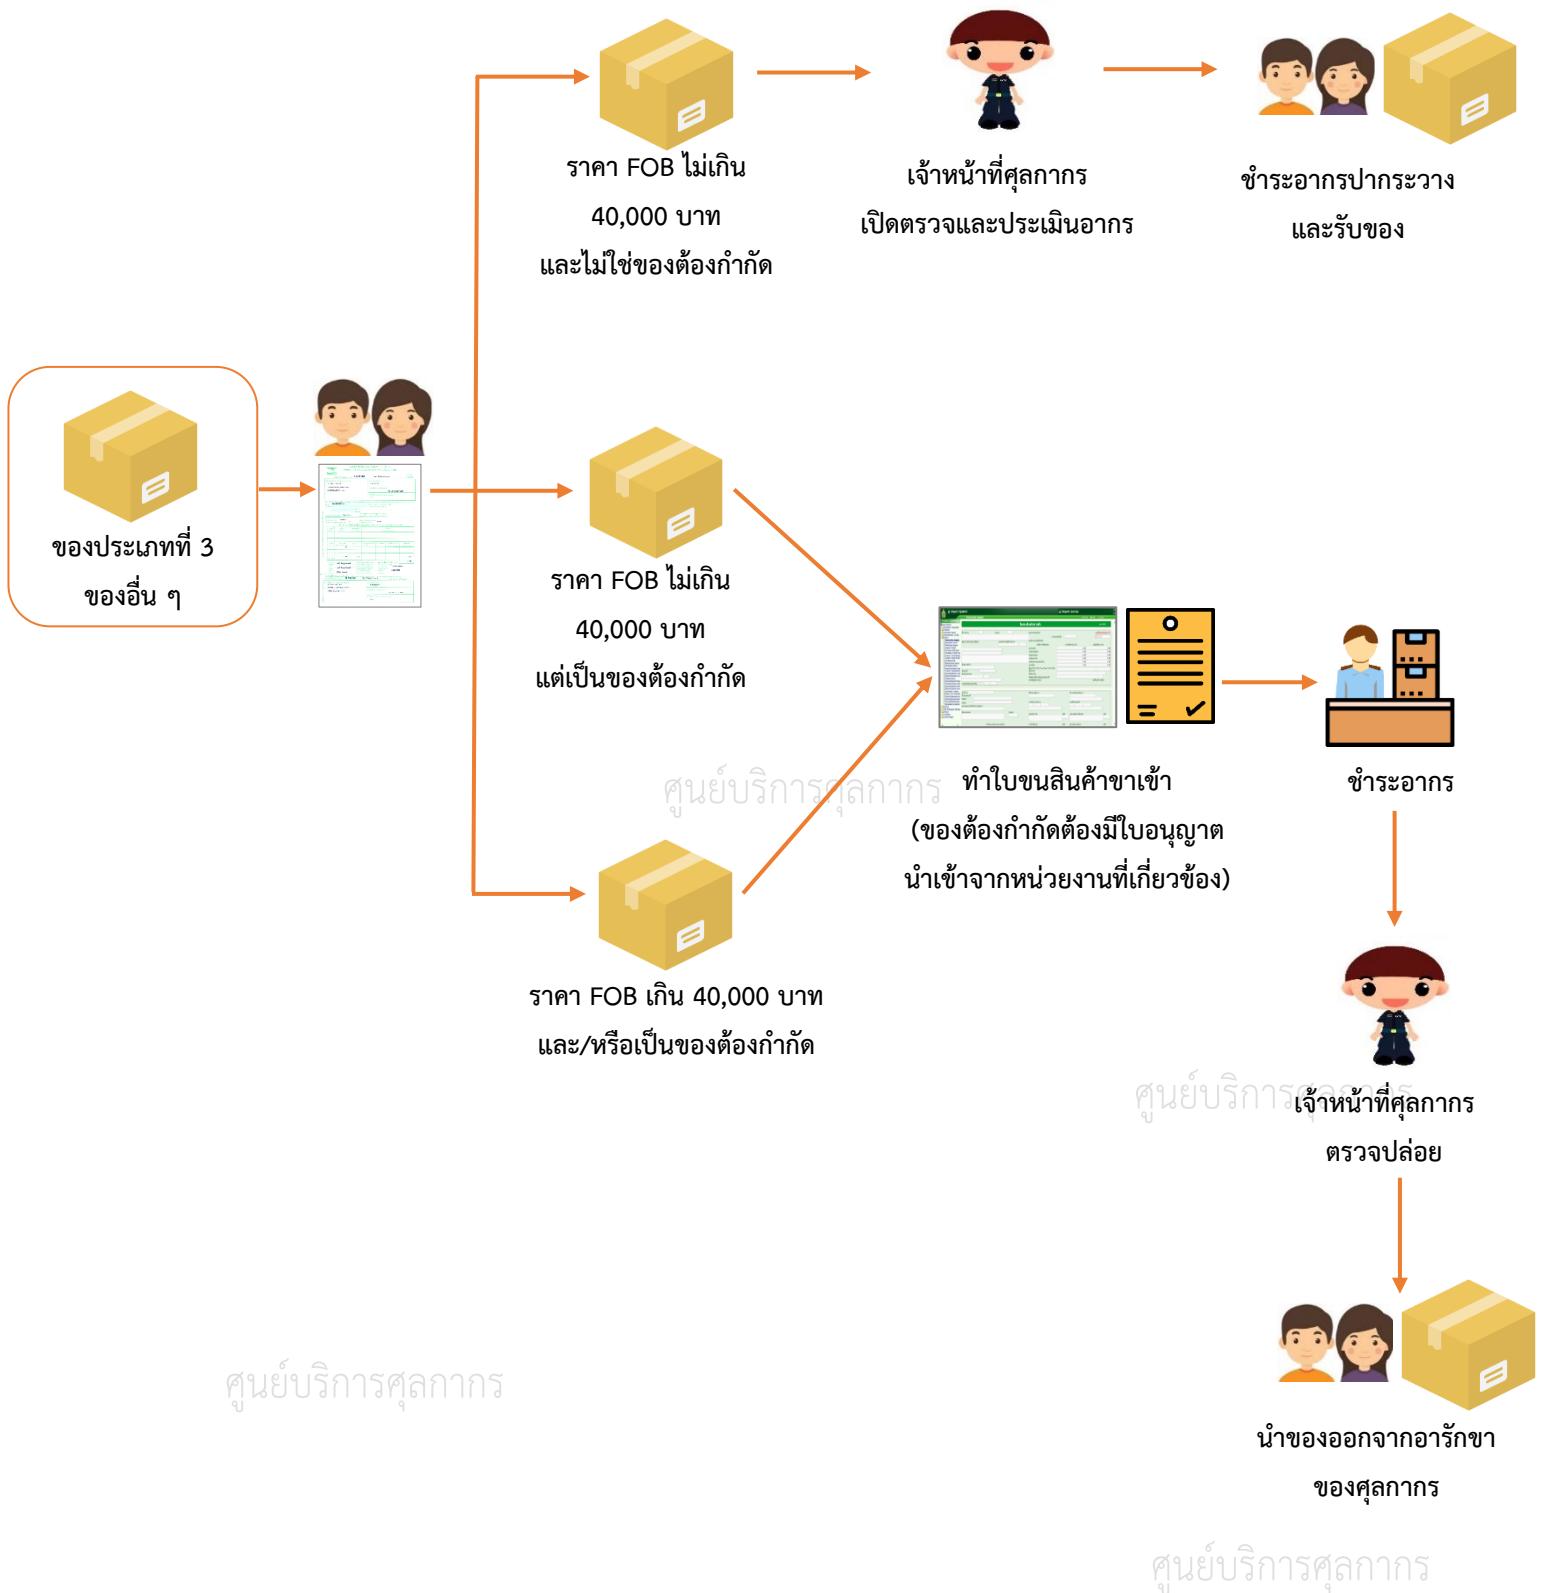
ของประเภทที่ 3
ของอื่น ๆ

ราคา FOB ไม่เกิน
40,000 บาท
และไม่ใช่ของต้องกำกัด

เจ้าหน้าที่ศุลกากร
เปิดตรวจและประเมินอากร

ชำระอากรปากระวาง
และรับของ

ราคา FOB ไม่เกิน
40,000 บาท
แต่เป็นของต้องกำกัด

ศูนย์บริการศุลกากร

ทำใบขนสินค้าขาเข้า
(ของต้องกำกัดต้องมีใบอนุญาต
นำเข้าจากหน่วยงานที่เกี่ยวข้อง)

ชำระอากร

ราคา FOB เกิน 40,000 บาท
และ/หรือเป็นของต้องกำกัด

ศูนย์บริการศุลกากร

เจ้าหน้าที่ศุลกากร
ตรวจปล่อย

ศูนย์บริการศุลกากร

นำของออกจากอารักขา
ของศุลกากร

ศูนย์บริการศุลกากร